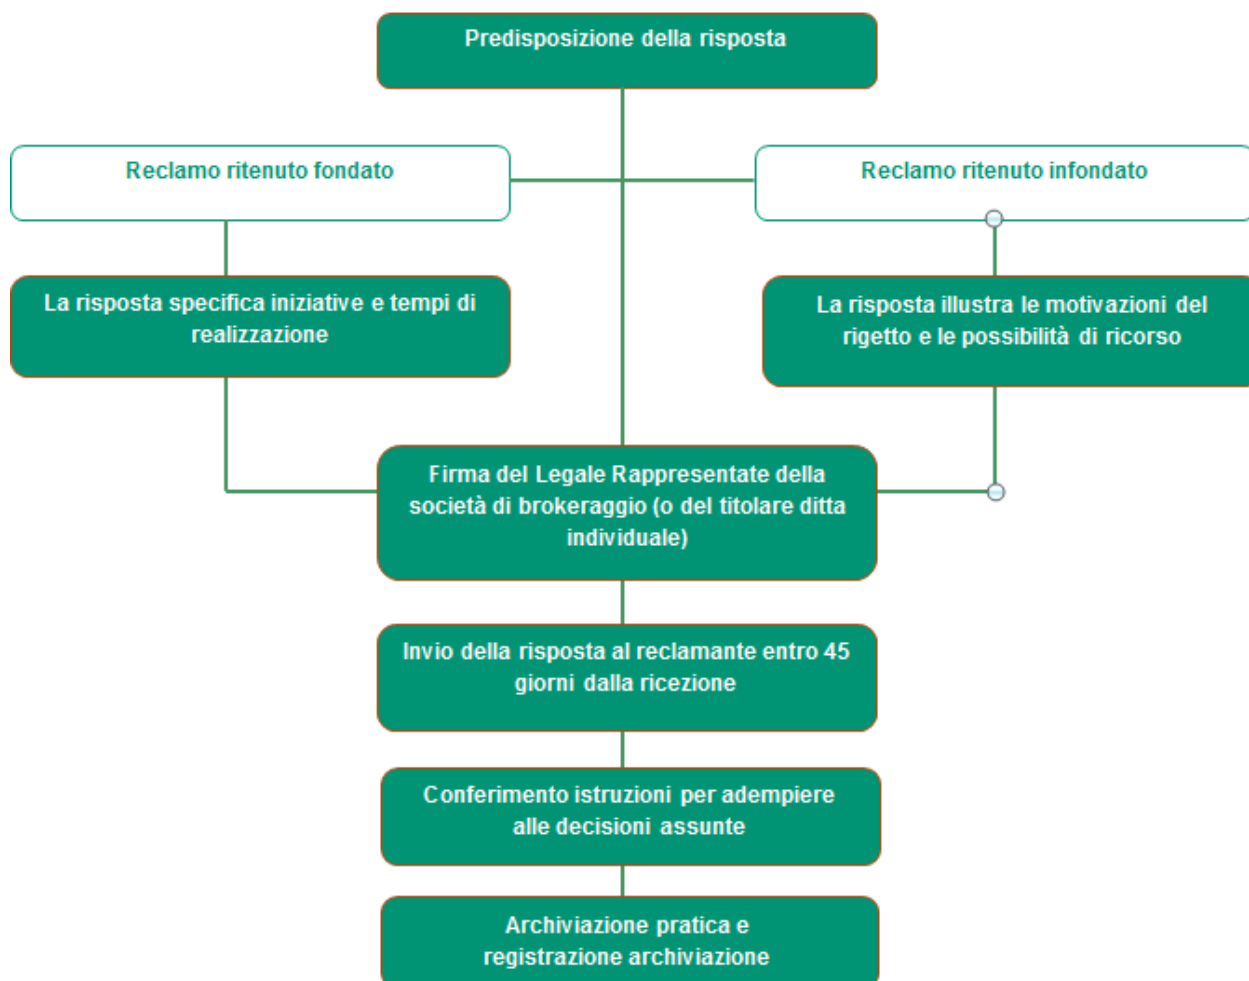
Predisposizione della risposta

Reclamo ritenuto fondato

Reclamo ritenuto infondato

La risposta specifica iniziative e tempi di realizzazione

La risposta illustra le motivazioni del rigetto e le possibilità di ricorso

Firma del Legale Rappresentate della società di brokeraggio (o del titolare ditta individuale)

Invio della risposta al reclamante entro 45 giorni dalla ricezione

Conferimento istruzioni per adempiere alle decisioni assunte

Archiviazione pratica e registrazione archiviazione